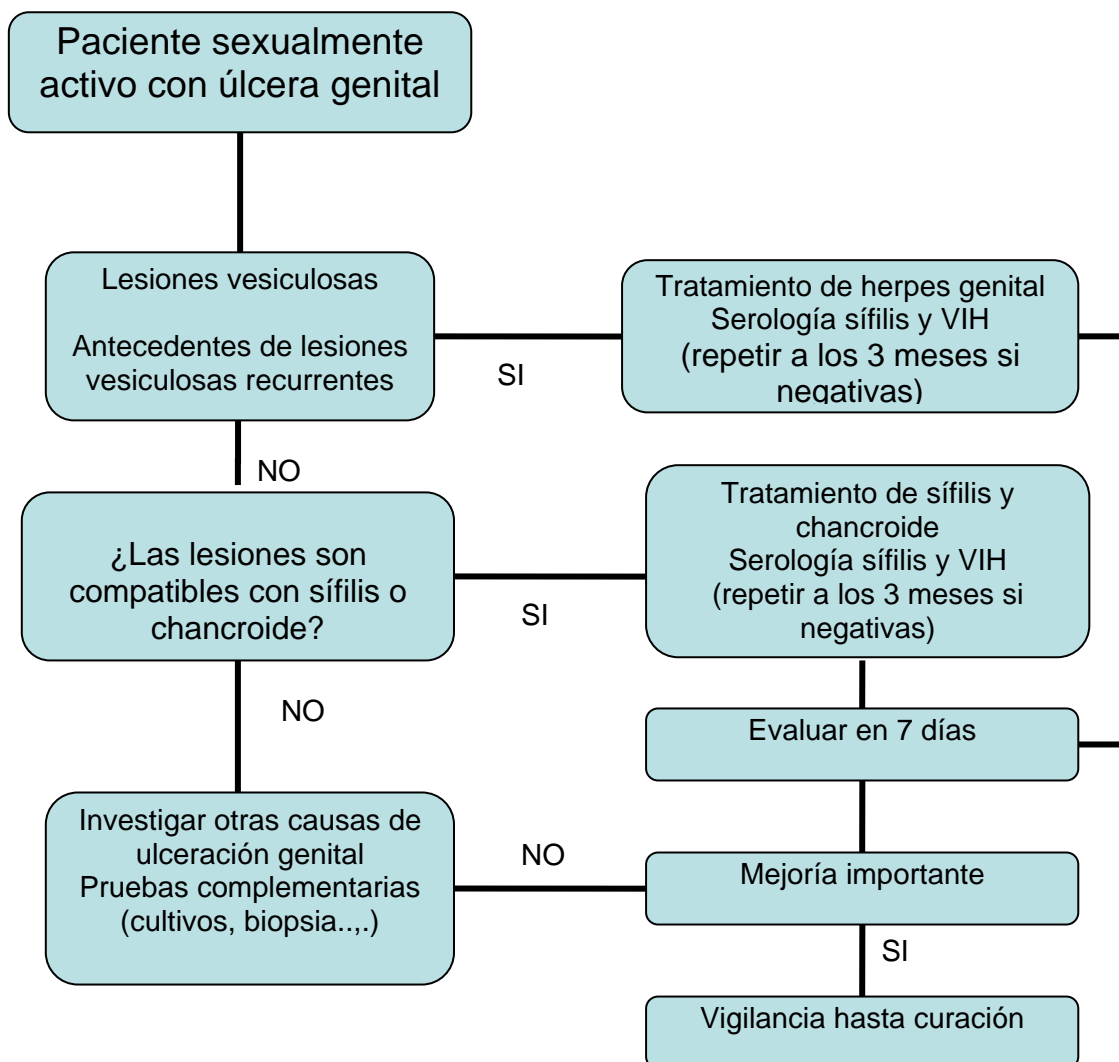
Paciente sexualmente activo con úlcera genital

Lesiones vesiculosas

Antecedentes de lesiones vesiculosas recurrentes

SI

Tratamiento de herpes genital
Serología sífilis y VIH
(repetir a los 3 meses si negativas)

NO

¿Las lesiones son compatibles con sífilis o chancroide?

SI

Tratamiento de sífilis y chancroide
Serología sífilis y VIH
(repetir a los 3 meses si negativas)

NO

Evaluar en 7 días

Investigar otras causas de ulceración genital
Pruebas complementarias (cultivos, biopsia..,.)

NO

Mejoría importante

SI

Vigilancia hasta curación